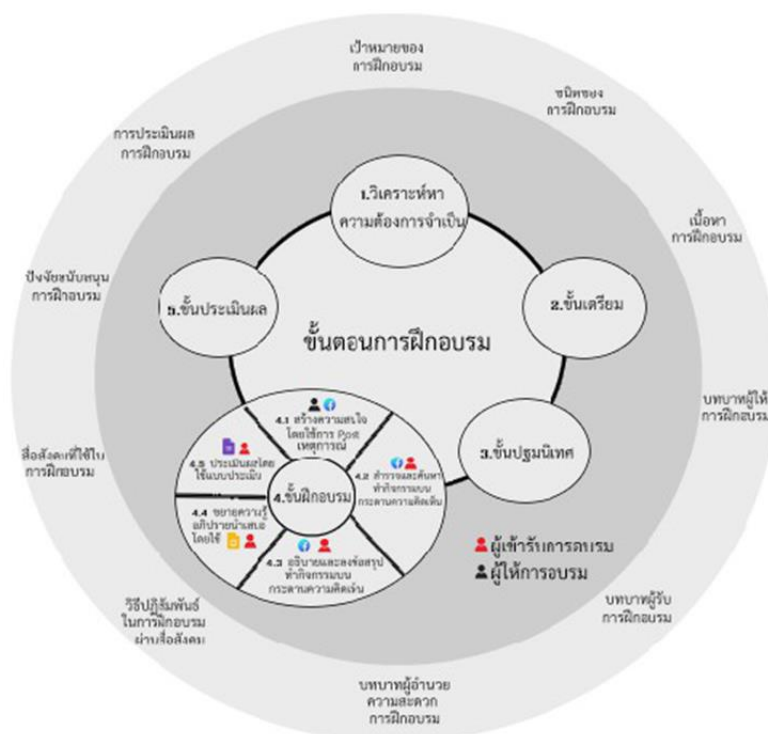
เป้าหมายของการฝึกอบรม

ชนิดของการฝึกอบรม

เนื้อหาการฝึกอบรม

บทบาทผู้ให้การฝึกอบรม

บทบาทผู้รับการฝึกอบรม

บทบาทผู้อำนวยความสะดวกการฝึกอบรม

วิธีปฏิสัมพันธ์ในการฝึกอบรมผ่านสื่อสังคม

สื่อสังคมที่ใช้ในการฝึกอบรม

ปัจจัยสนับสนุนการฝึกอบรม

การประเมินผลการฝึกอบรม

1.วิเคราะห์หาความต้องการจำเป็น

2.ขั้นเตรียม

3.ขั้นปฐมนิเทศ

4.ขั้นฝึกอบรม

5.ขั้นประเมินผล

ขั้นตอนการฝึกอบรม

4.1 สร้างความสนใจโดยใช้การ Post เหตุการณ์

4.2 สำรวจและค้นหา ทำกิจกรรมบนกระดานความคิดเห็น

4.3 อธิบายและลงข้อสรุป ทำกิจกรรมบนกระดานความคิดเห็น

4.4 ขยายความรู้ อภิปรายนำเสนอโดยใช้

4.5 ประเมินผลโดยใช้แบบประเมิน

ผู้เข้ารับการอบรม
ผู้ให้การอบรม